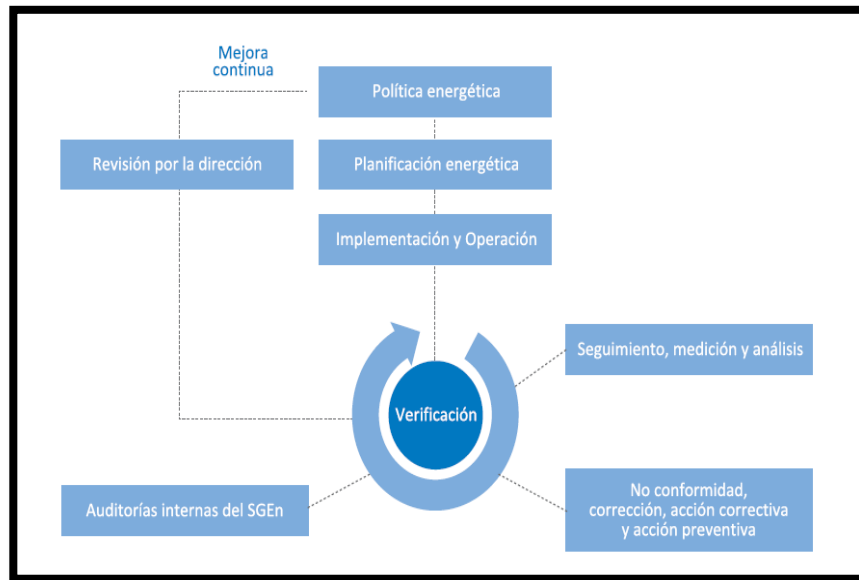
Mejora continua

Política energética

Revisión por la dirección

Planificación energética

Implementación y Operación

Seguimiento, medición y análisis

Verificación

Auditorías internas del SGEn

No conformidad, corrección, acción correctiva y acción preventiva